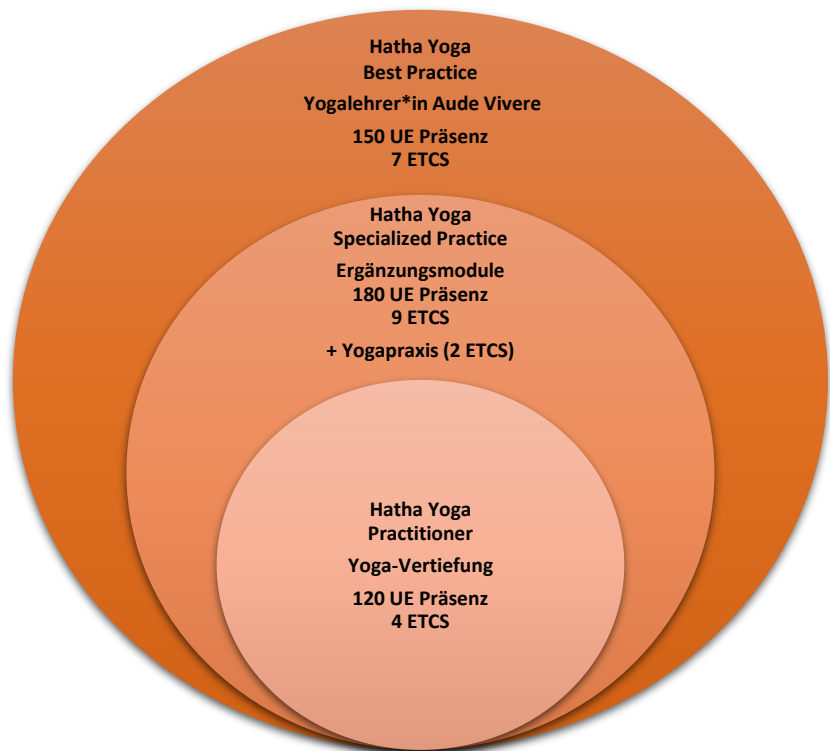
Hatha Yoga
Best Practice

Yogalehrer*in Aude Vivere

150 UE Präsenz
7 ETCS

Hatha Yoga
Specialized Practice

Ergänzungsmodule
180 UE Präsenz
9 ETCS

+ Yogapraxis (2 ETCS)

Hatha Yoga
Practitioner

Yoga-Vertiefung

120 UE Präsenz
4 ETCS